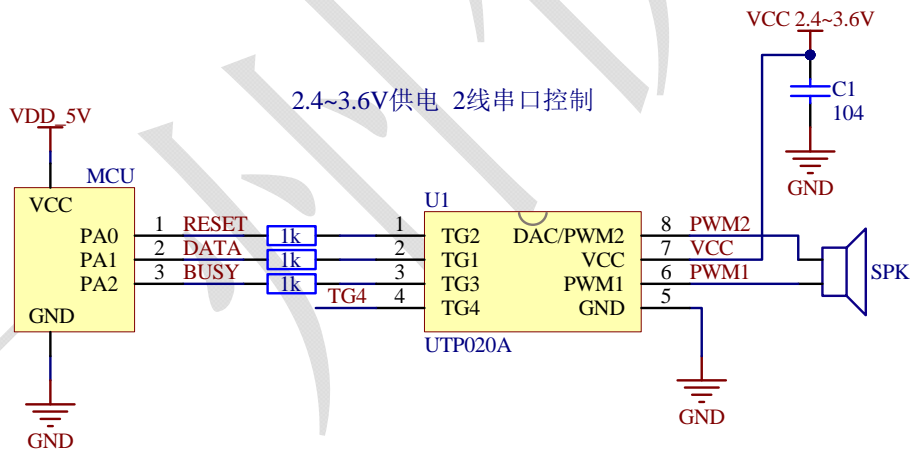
VCC 2.4~3.6V

C1
104

GND

2.4~3.6V供电 2线串口控制

VDD_5V

MCU
VCC
PA0
PA1
PA2
GND

GND

1 RESET
2 DATA
3 BUSY
1k
1k
1k
TG4

U1
1 TG2
2 TG1
3 TG3
4 TG4
DAC/PWM2 8
VCC 7
PWM1 6
GND 5
UTP020A

PWM2
VCC
PWM1

SPK

GND